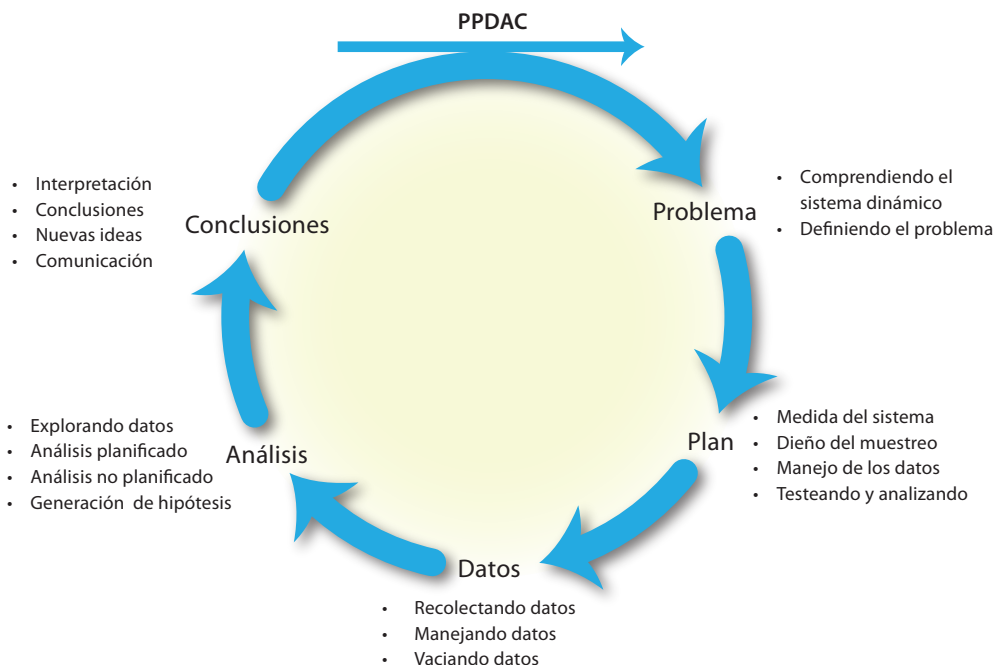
PPDAC

Problema
- Comprendiendo el sistema dinámico
- Definiendo el problema

Plan
- Medida del sistema
- Dieño del muestreo
- Manejo de los datos
- Testeando y analizando

Datos
- Recolectando datos
- Manejando datos
- Vaciando datos

Análisis
- Explorando datos
- Análisis planificado
- Análisis no planificado
- Generación de hipótesis

Conclusiones
- Interpretación
- Conclusiones
- Nuevas ideas
- Comunicación